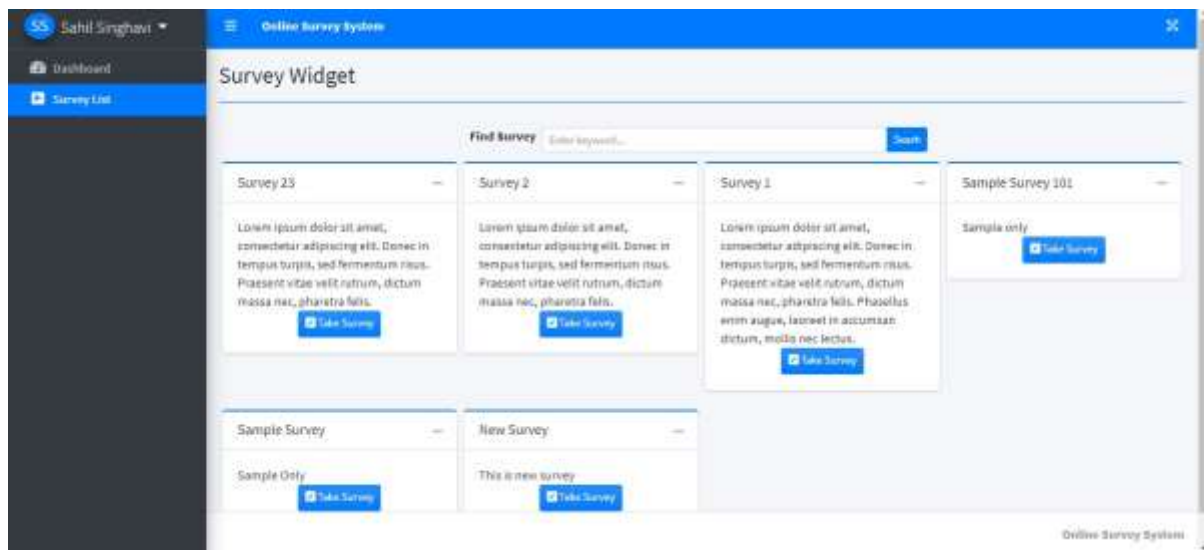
SS Sahil Singhavi

Dashboard

Survey List

Online Survey System

Survey Widget

Find Survey Enter keyword... Search

Survey 23

Lorem ipsum dolor sit amet, consectetur adipiscing elit. Donec in tempus turpis, sed fermentum risus. Praesent vitae velit rutrum, dictum massa nec, pharetra felis.

Take Survey

Survey 2

Lorem ipsum dolor sit amet, consectetur adipiscing elit. Donec in tempus turpis, sed fermentum risus. Praesent vitae velit rutrum, dictum massa nec, pharetra felis.

Take Survey

Survey 1

Lorem ipsum dolor sit amet, consectetur adipiscing elit. Donec in tempus turpis, sed fermentum risus. Praesent vitae velit rutrum, dictum massa nec, pharetra felis. Phasellus enim augue, laoreet in accumsan dictum, mollis nec lectus.

Take Survey

Sample Survey 101

Sample only

Take Survey

Sample Survey

Sample Only

Take Survey

New Survey

This is new survey

Take Survey

Online Survey System